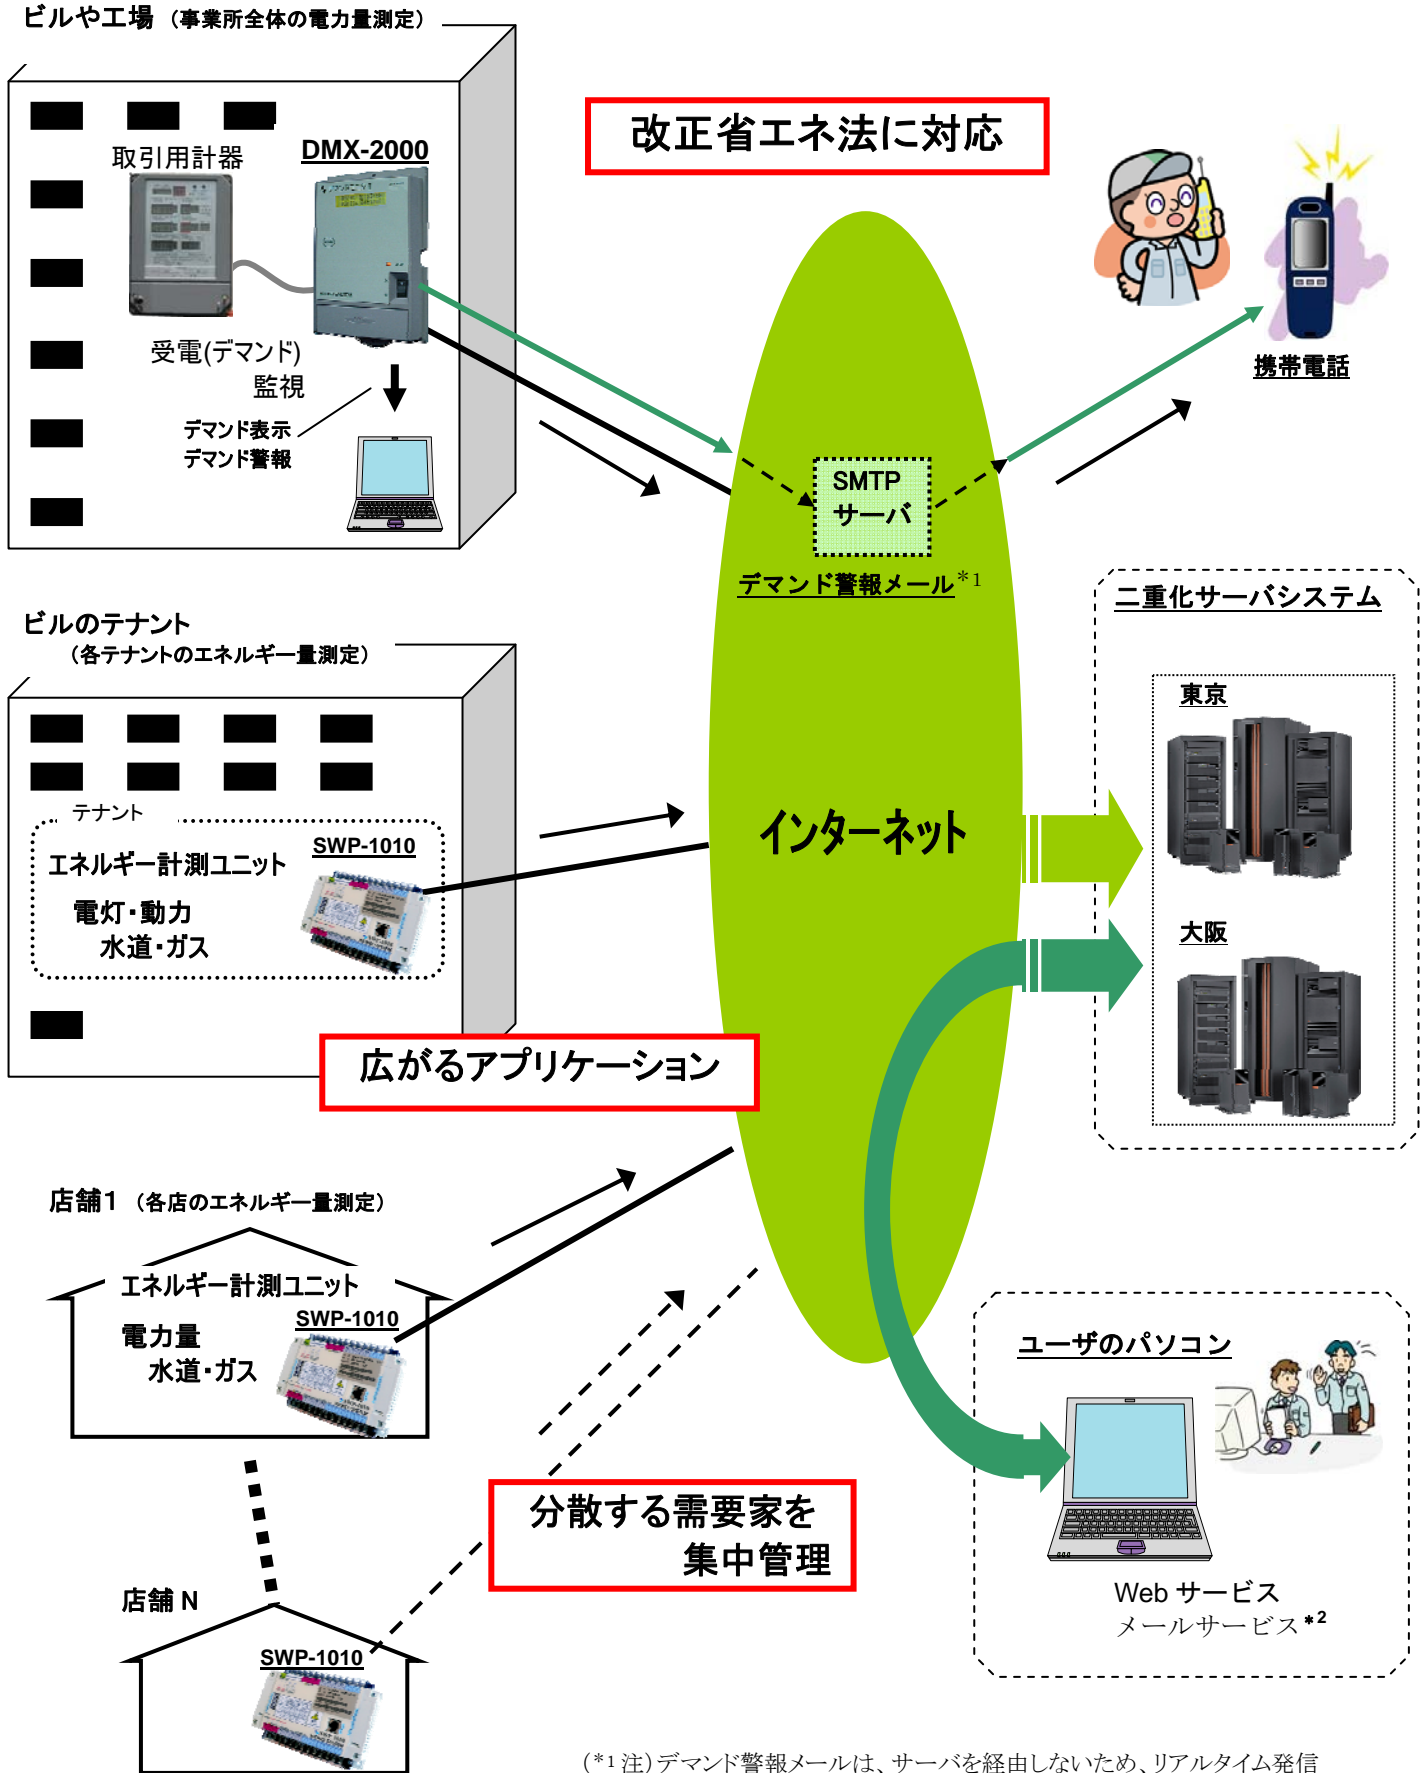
ビルや工場（事業所全体の電力量測定）

取引用計器

DMX-2000

受電(デマンド)
監視

デマンド表示
デマンド警報

改正省エネ法に対応

携帯電話

SMTP
サーバ

デマンド警報メール$^{*1}$

ビルのテナント
（各テナントのエネルギー量測定）

テナント

エネルギー計測ユニット

SWP-1010

電灯・動力
水道・ガス

インターネット

二重化サーバシステム

東京

大阪

広がるアプリケーション

店舗1（各店のエネルギー量測定）

エネルギー計測ユニット

SWP-1010

電力量
水道・ガス

ユーザのパソコン

分散する需要家を
集中管理

店舗 N

SWP-1010

Web サービス
メールサービス$^{*2}$

（$^{*1}$ 注）デマンド警報メールは、サーバを経由しないため、リアルタイム発信